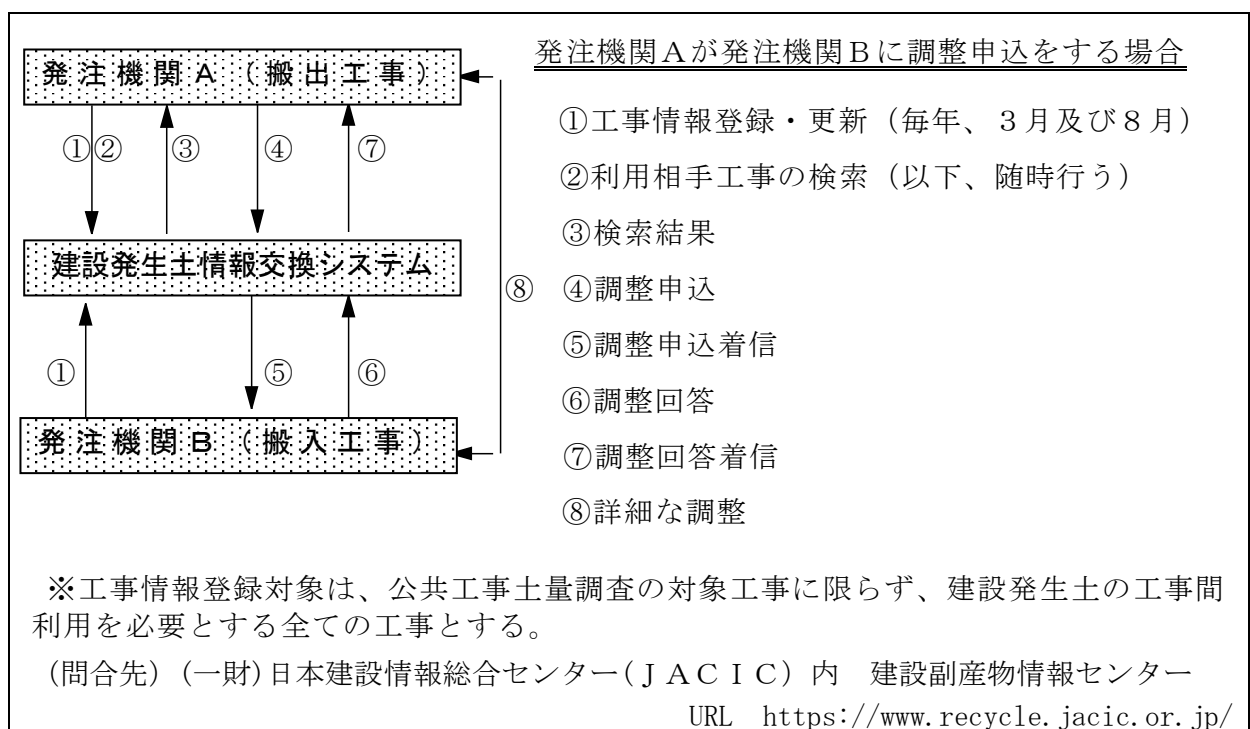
発注機関Ａ（搬出工事）

①②　③　④　⑦

建設発生土情報交換システム

①　⑤　⑥

発注機関Ｂ（搬入工事）

⑧

発注機関Ａが発注機関Ｂに調整申込をする場合

①工事情報登録・更新（毎年、３月及び８月）
②利用相手工事の検索（以下、随時行う）
③検索結果
④調整申込
⑤調整申込着信
⑥調整回答
⑦調整回答着信
⑧詳細な調整

※工事情報登録対象は、公共工事土量調査の対象工事に限らず、建設発生土の工事間利用を必要とする全ての工事とする。

（問合先）（一財）日本建設情報総合センター（ＪＡＣＩＣ）内　建設副産物情報センター
URL https://www.recycle.jacic.or.jp/